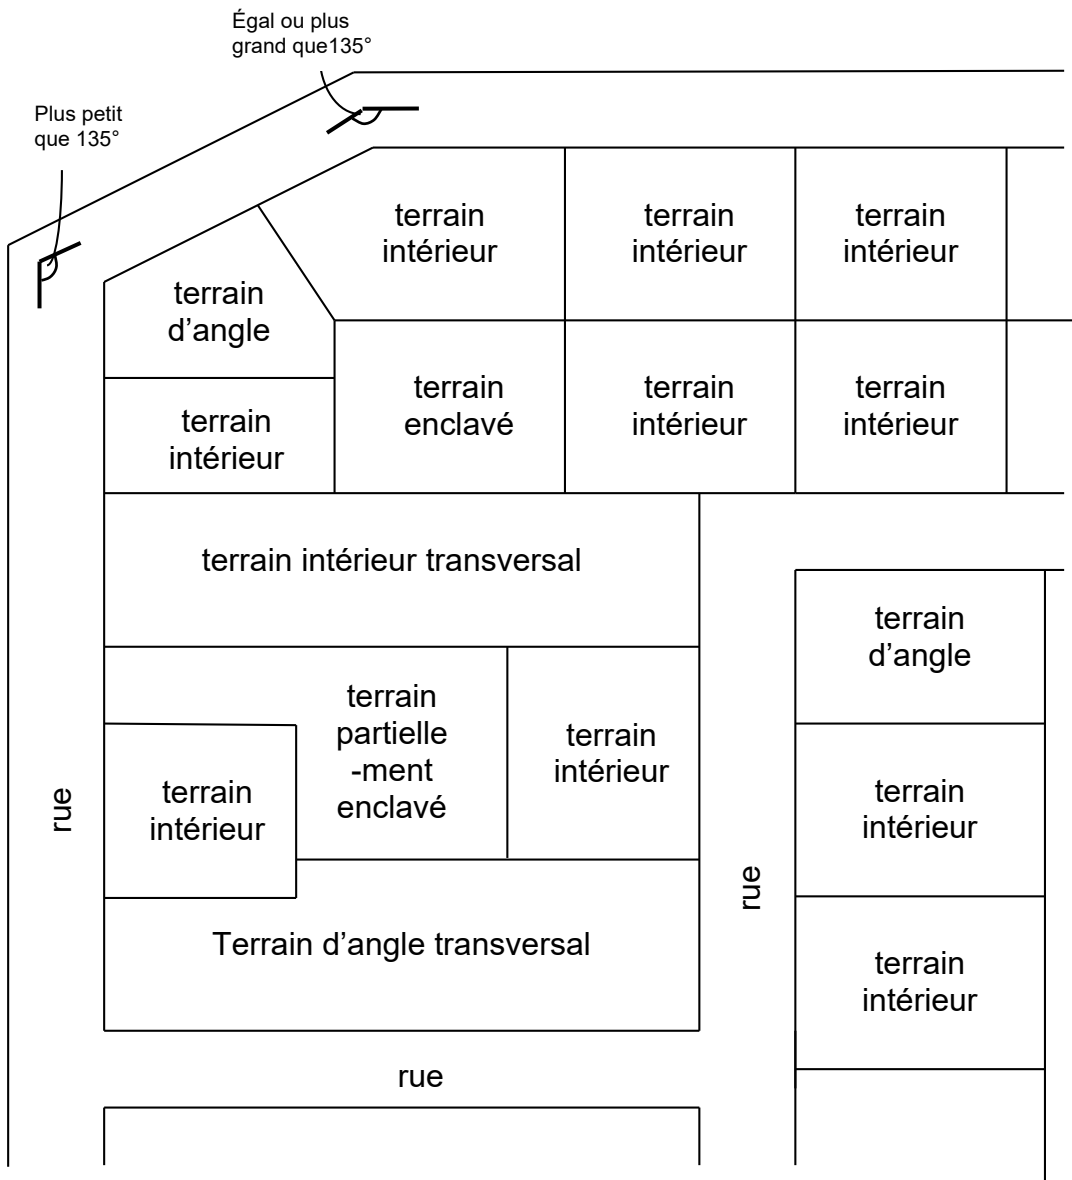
Égal ou plus grand que135°

Plus petit que 135°

terrain intérieur

terrain intérieur

terrain intérieur

terrain d'angle

terrain intérieur

terrain enclavé

terrain intérieur

terrain intérieur

terrain intérieur transversal

terrain d'angle

terrain partielle -ment enclavé

terrain intérieur

rue

terrain intérieur

terrain intérieur

rue

Terrain d'angle transversal

terrain intérieur

rue